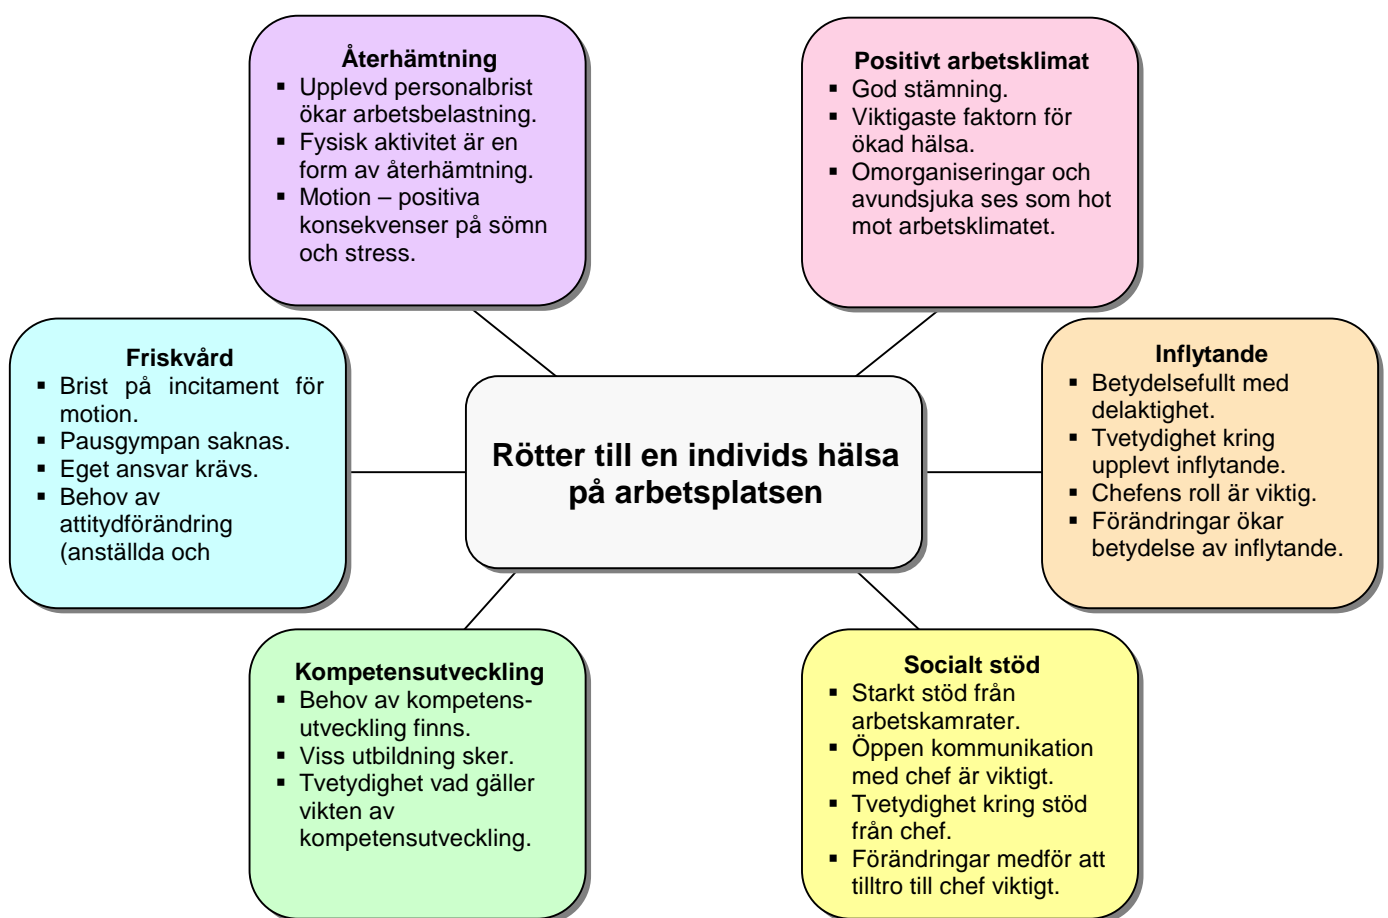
Återhämtning
- Upplevd personalbrist ökar arbetsbelastning.
- Fysisk aktivitet är en form av återhämtning.
- Motion – positiva konsekvenser på sömn och stress.

Positivt arbetsklimat
- God stämning.
- Viktigaste faktorn för ökad hälsa.
- Omorganiseringar och avundsjuka ses som hot mot arbetsklimatet.

Friskvård
- Brist på incitament för motion.
- Pausgympan saknas.
- Eget ansvar krävs.
- Behov av attitydförändring (anställda och

Rötter till en individs hälsa på arbetsplatsen

Inflytande
- Betydelsefullt med delaktighet.
- Tvetydighet kring upplevt inflytande.
- Chefens roll är viktig.
- Förändringar ökar betydelse av inflytande.

Kompetensutveckling
- Behov av kompetens-utveckling finns.
- Viss utbildning sker.
- Tvetydighet vad gäller vikten av kompetensutveckling.

Socialt stöd
- Starkt stöd från arbetskamrater.
- Öppen kommunikation med chef är viktigt.
- Tvetydighet kring stöd från chef.
- Förändringar medför att tilltro till chef viktigt.